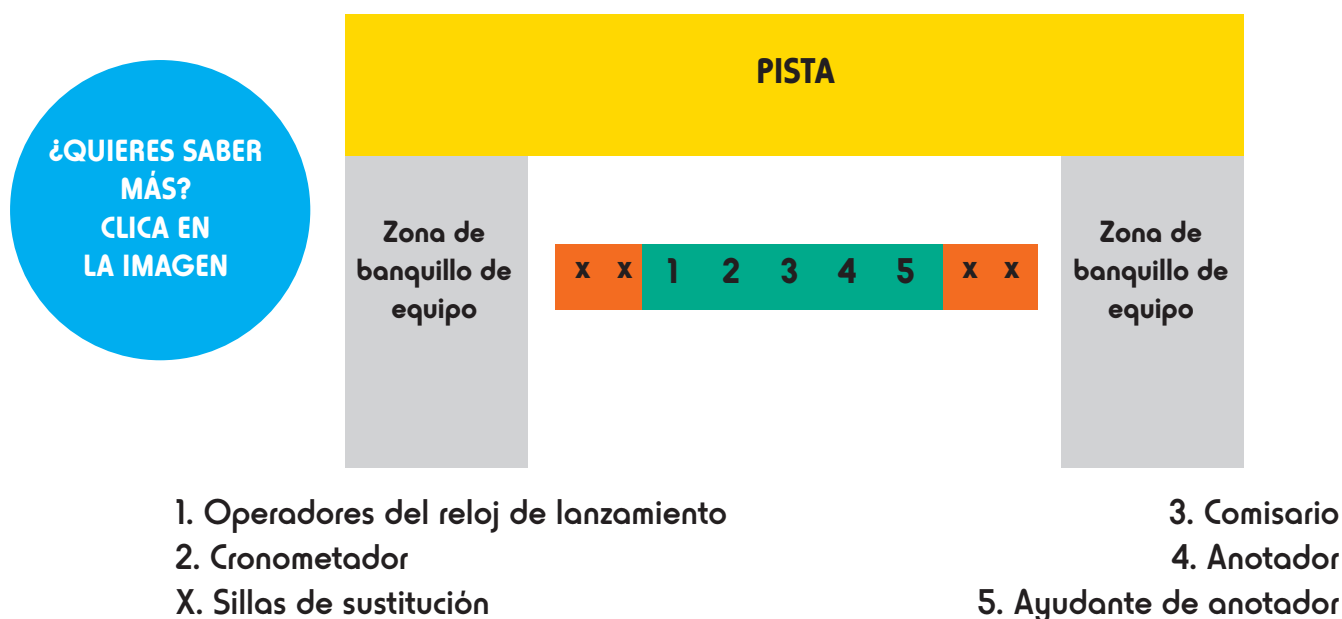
¿QUIERES SABER MÁS? CLICA EN LA IMAGEN

PISTA

Zona de banquillo de equipo

x x 1 2 3 4 5 x x

Zona de banquillo de equipo

1. Operadores del reloj de lanzamiento
2. Cronometador
X. Sillas de sustitución

3. Comisario
4. Anotador
5. Ayudante de anotador